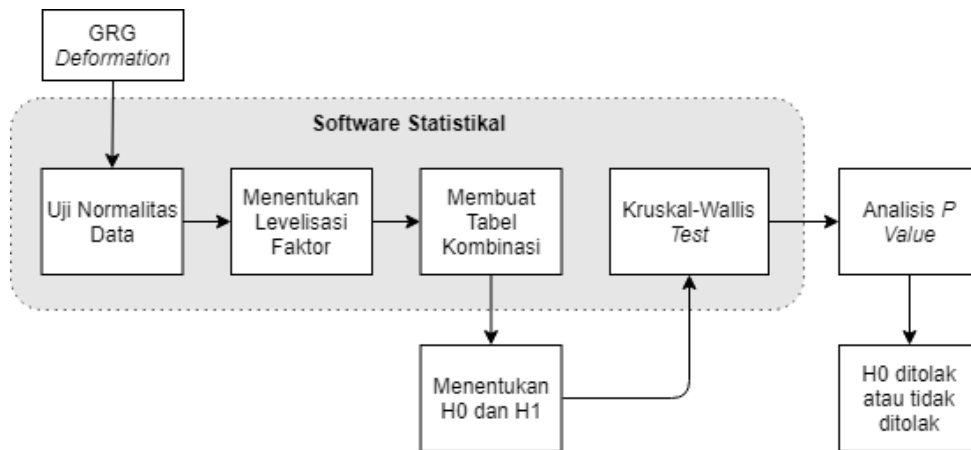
GRG
Deformation

Software Statistikal

Uji Normalitas Data

Menentukan Levelisasi Faktor

Membuat Tabel Kombinasi

Kruskal-Wallis Test

Analisis P Value

Menentukan H0 dan H1

H0 ditolak atau tidak ditolak